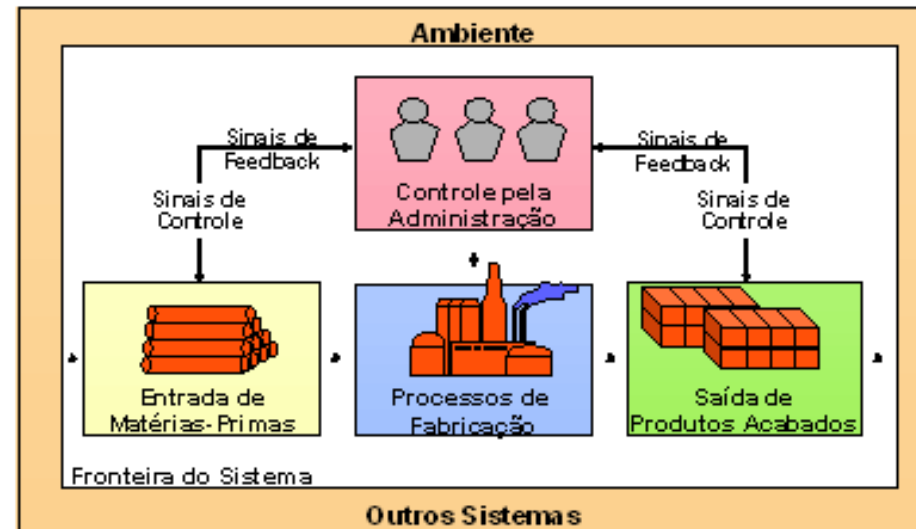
Ambiente

Sinais de Feedback

Sinais de Controle

Controle pela Administração

Sinais de Feedback

Sinais de Controle

Entrada de Matérias-Primas

Processos de Fabricação

Saída de Produtos Acabados

Fronteira do Sistema

Outros Sistemas